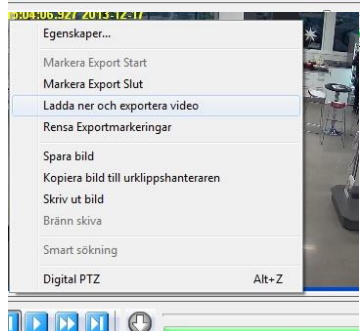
:04:06.927 2013-12-17

Egenskaper...

Markera Export Start
Markera Export Slut
Ladda ner och exportera video
Rensa Exportmarkeringar

Spara bild
Kopiera bild till urklippshanteraren
Skriv ut bild
Bränn skiva

Smart sökning

Digital PTZ Alt+Z